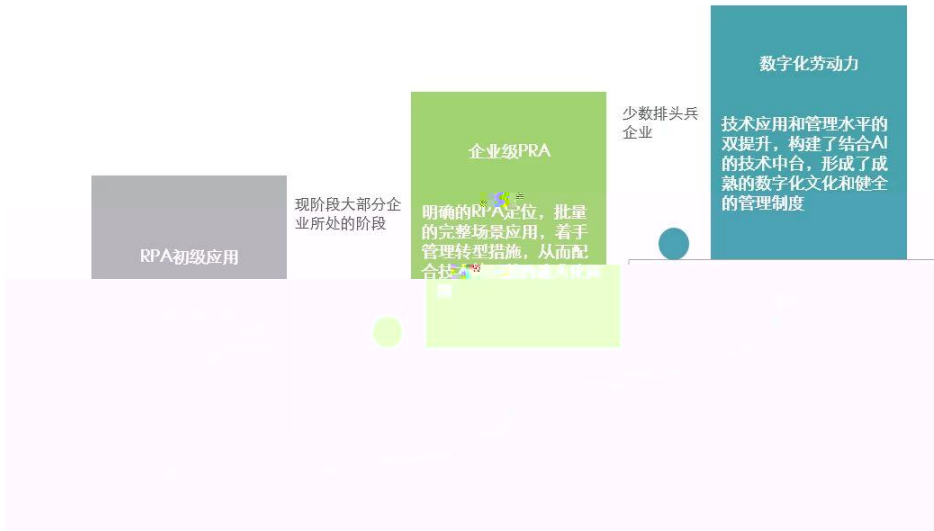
数字化劳动力

少数排头兵企业

技术应用和管理水平的双提升，构建了结合AI的技术中台，形成了成熟的数字化文化和健全的管理制度

企业级PRA

现阶段大部分企业所处的阶段

明确的RPA定位，批量的完整场景应用，着手管理转型措施，从而配合技术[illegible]

RPA初级应用